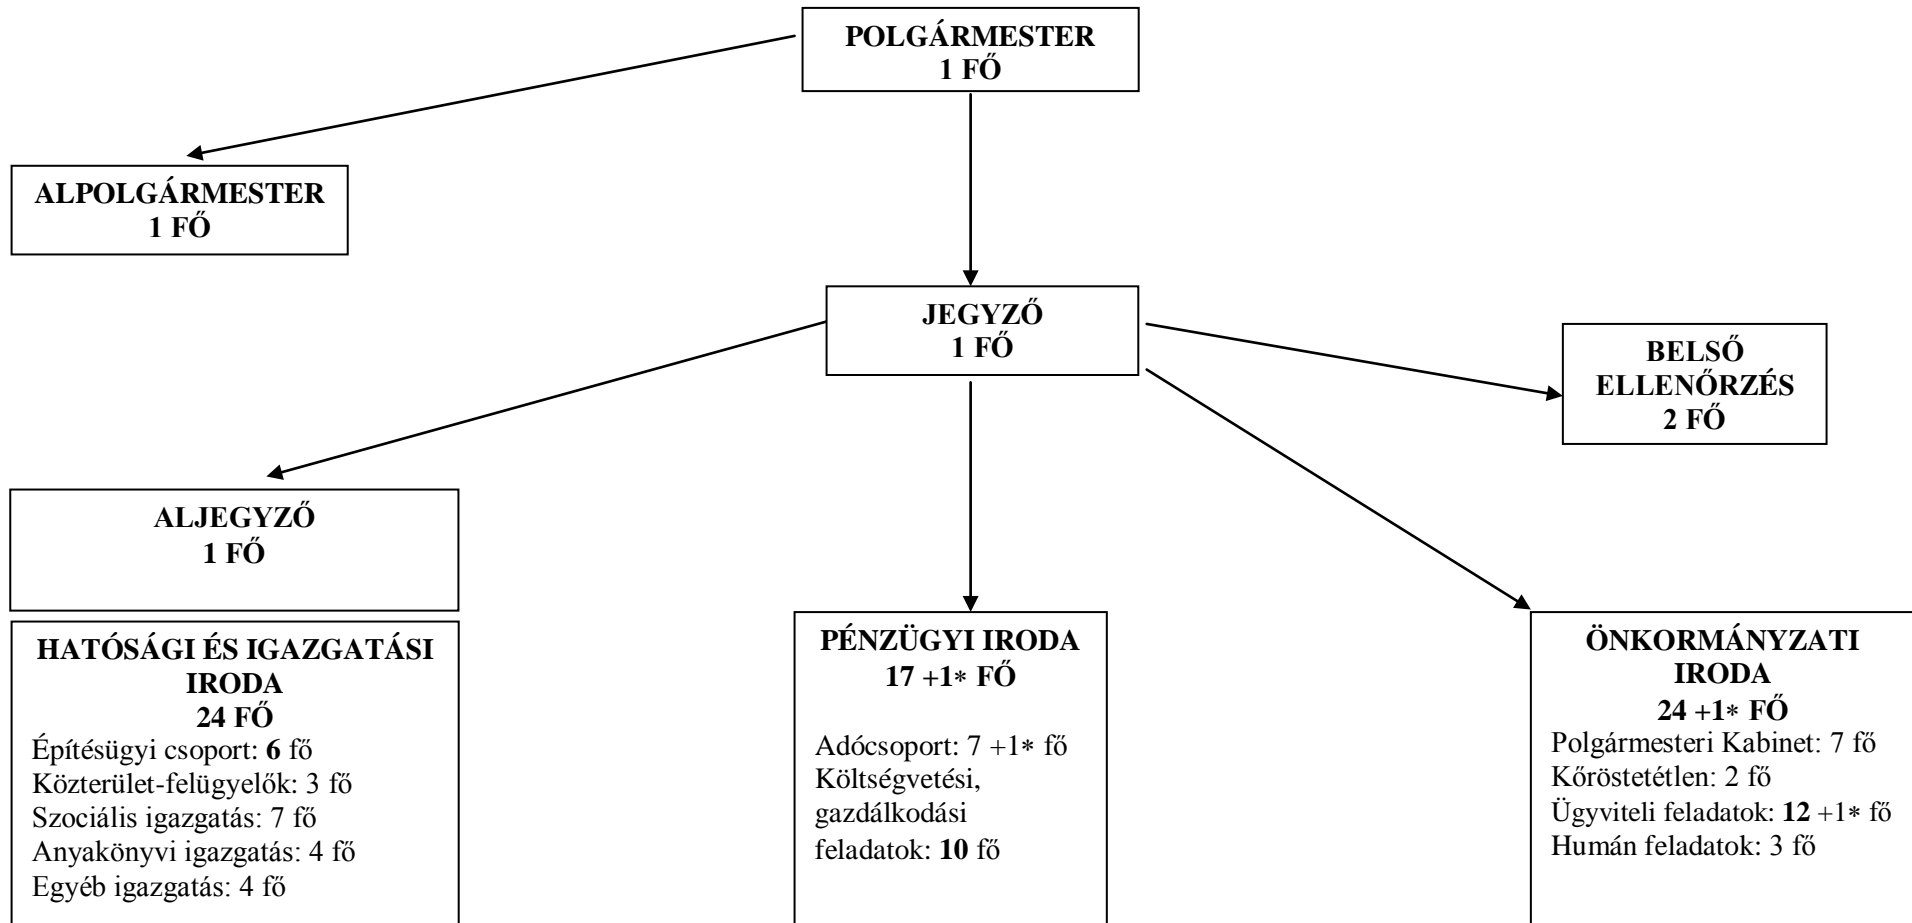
POLGÁRMESTER
1 FŐ

ALPOLGÁRMESTER
1 FŐ

JEGYZŐ
1 FŐ

BELSŐ ELLENŐRZÉS
2 FŐ

ALJEGYZŐ
1 FŐ

HATÓSÁGI ÉS IGAZGATÁSI IRODA
24 FŐ
Építésügyi csoport: **6** fő
Közterület-felügyelők: 3 fő
Szociális igazgatás: 7 fő
Anyakönyvi igazgatás: 4 fő
Egyéb igazgatás: 4 fő

PÉNZÜGYI IRODA
17 +1* FŐ

Adócsoport: 7 +1* fő
Költségvetési, gazdálkodási feladatok: **10** fő

ÖNKORMÁNYZATI IRODA
24 +1* FŐ
Polgármesteri Kabinet: 7 fő
Kőröstetétlen: 2 fő
Ügyviteli feladatok: **12** +1* fő
Humán feladatok: 3 fő